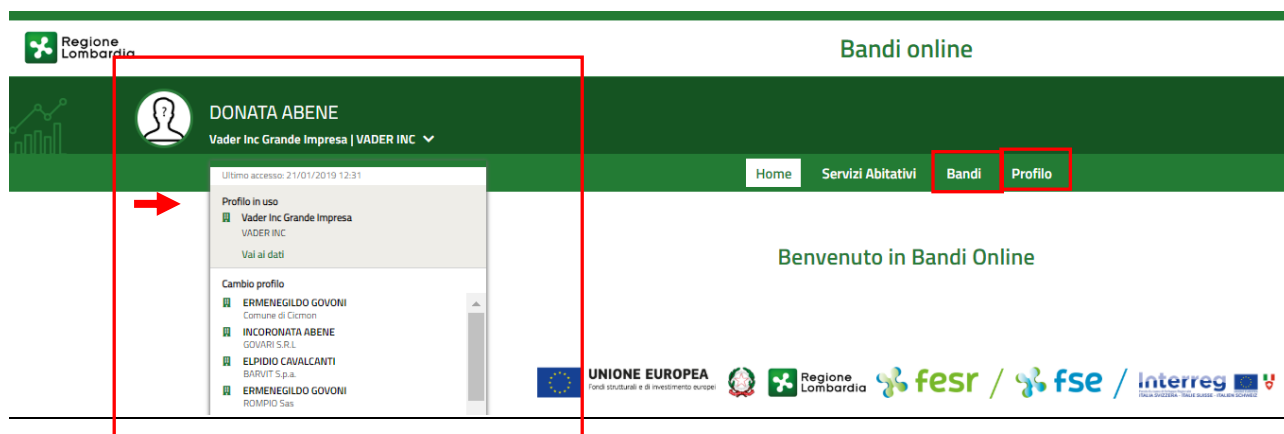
Regione Lombardia

Bandi online

DONATA ABENE

Vader Inc Grande Impresa | VADER INC

Ultimo accesso: 21/01/2019 12:31

Profilo in uso

Vader Inc Grande Impresa

VADER INC

Vai ai dati

Cambio profilo

ERMENEGILDO GOVONI

Comune di Cicmon

INCORONATA ABENE

GOVARI S.R.L

ELPIDIO CAVALCANTI

BARVIT S.p.a.

ERMENEGILDO GOVONI

ROMPIO Sas

Home

Servizi Abitativi

Bandi

Profilo

Benvenuto in Bandi Online

UNIONE EUROPEA

Fondi strutturali e di investimento europei

Regione Lombardia

fesr

fse

Interreg

ITALIA SVIZZERA · ITALIE SUISSE · ITALIEN SCHWEIZ